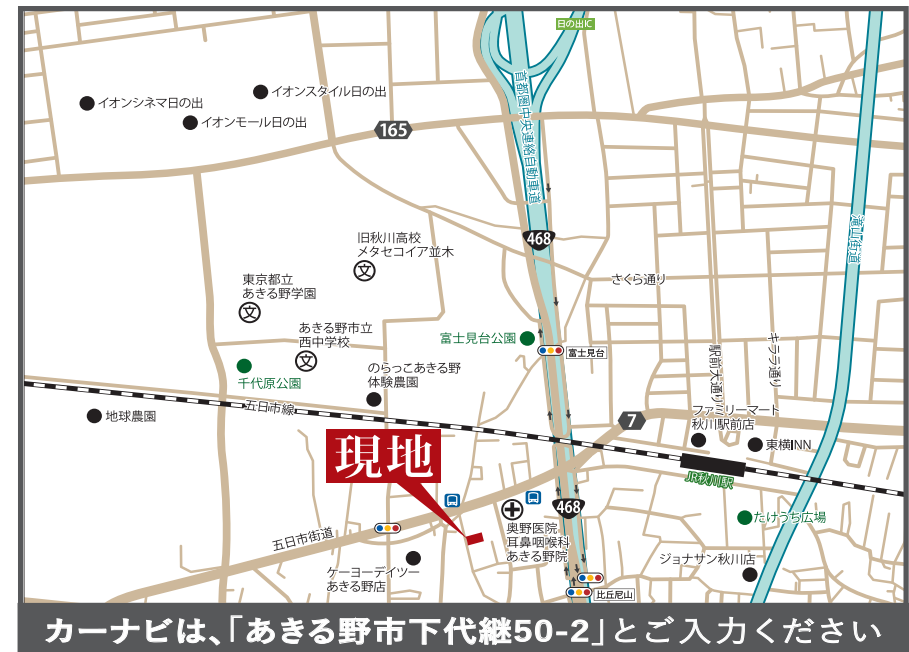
日の出IC
首都圏中央連絡自動車道
イオンシネマ日の出
イオンスタイル日の出
イオンモール日の出
165
468
旧秋川高校
メタセコイア並木
東京都立
あきる野学園
さくら通り
あきる野市立
西中学校
富士見台公園
富士見台
千代原公園
のらっこあきる野
体験農園
駅前大通り
キララ通り
滝山街道
地球農園
五日市線
7
ファミリーマート
秋川駅前店
東横INN
JR秋川駅
現地
468
奥野医院
耳鼻咽喉科
あきる野院
五日市街道
たけうち広場
ケーヨーデイツー
あきる野店
ジョナサン秋川店
比丘尼山
カーナビは、「あきる野市下代継50-2」とご入力ください